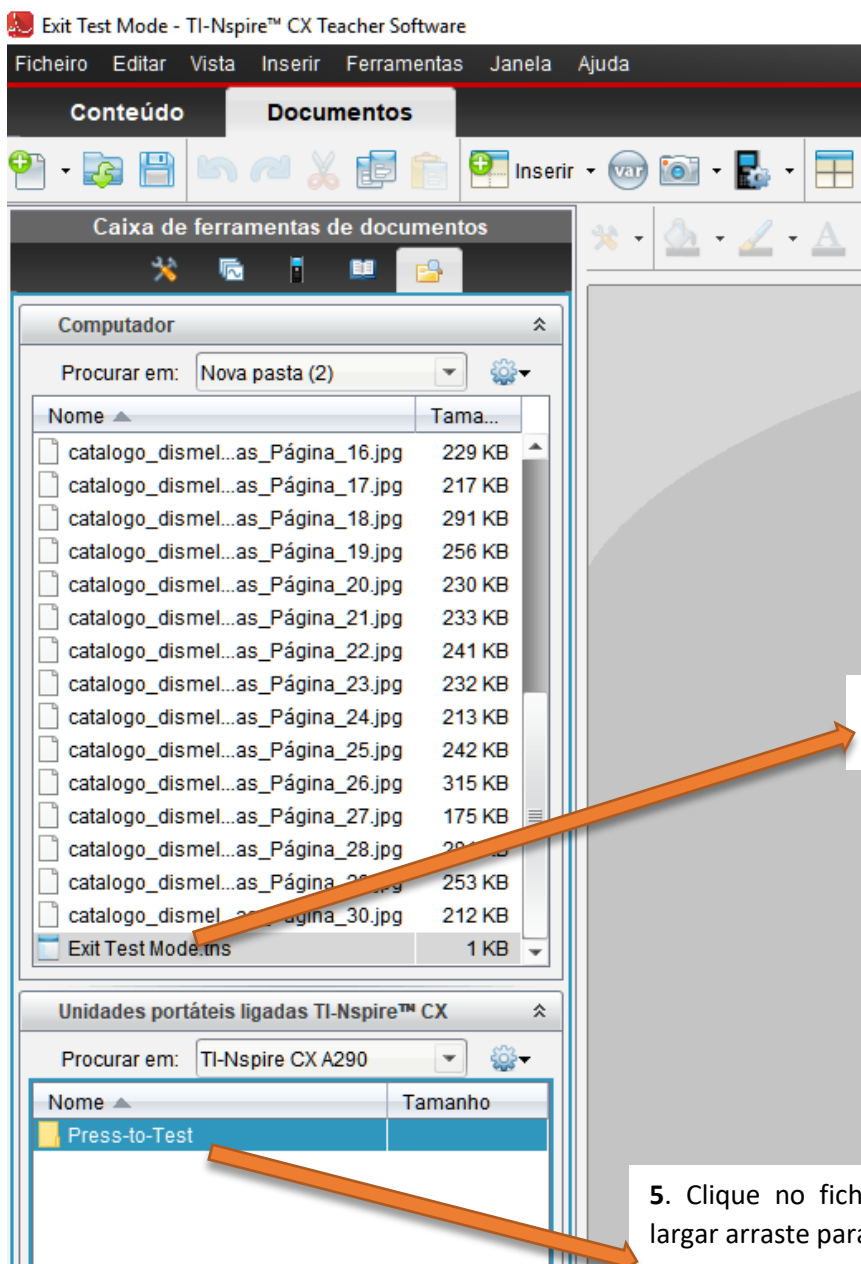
Exit Test Mode - TI-Nspire™ CX Teacher Software

Ficheiro Editar Vista Inserir Ferramentas Janela Ajuda

Conteúdo Documentos

Inserir

Caixa de ferramentas de documentos

Computador

Procurar em: Nova pasta (2)

| Nome | Tama... |
|---|---|
| catalogo_dismel...as_Página_16.jpg | 229 KB |
| catalogo_dismel...as_Página_17.jpg | 217 KB |
| catalogo_dismel...as_Página_18.jpg | 291 KB |
| catalogo_dismel...as_Página_19.jpg | 256 KB |
| catalogo_dismel...as_Página_20.jpg | 230 KB |
| catalogo_dismel...as_Página_21.jpg | 233 KB |
| catalogo_dismel...as_Página_22.jpg | 241 KB |
| catalogo_dismel...as_Página_23.jpg | 232 KB |
| catalogo_dismel...as_Página_24.jpg | 213 KB |
| catalogo_dismel...as_Página_25.jpg | 242 KB |
| catalogo_dismel...as_Página_26.jpg | 315 KB |
| catalogo_dismel...as_Página_27.jpg | 175 KB |
| catalogo_dismel...as_Página_28.jpg | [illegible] |
| catalogo_dismel...as_Página_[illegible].jpg | 253 KB |
| catalogo_dismel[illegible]ágina_30.jpg | 212 KB |
| Exit Test Mode.tns | 1 KB |

Unidades portáteis ligadas TI-Nspire™ CX

Procurar em: TI-Nspire CX A290

| Nome | Tamanho |
|---|---|
| Press-to-Test | |

5. Clique no fich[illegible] largar arraste par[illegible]